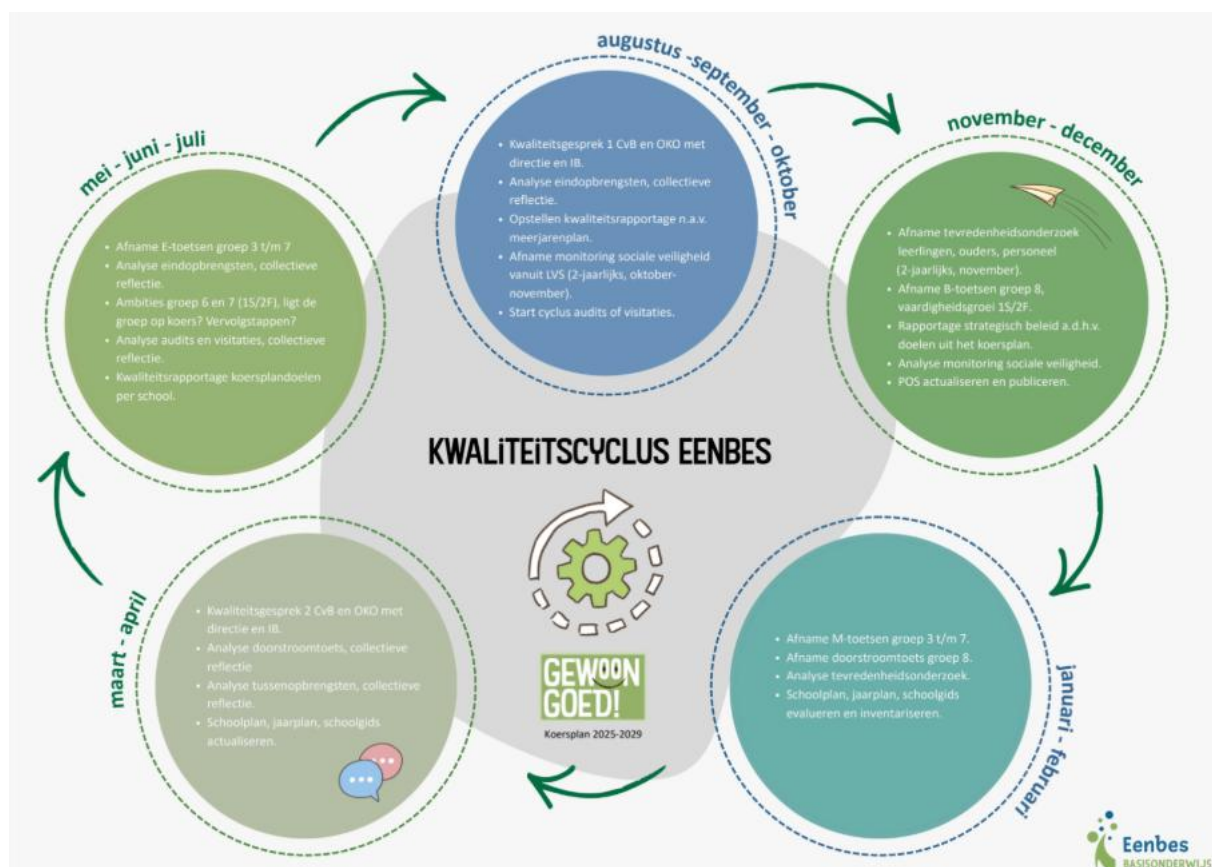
augustus -september - oktober

- Kwaliteitsgesprek 1 CvB en OKO met directie en IB.
- Analyse eindopbrengsten, collectieve reflectie.
- Opstellen kwaliteitsrapportage n.a.v. meerjarenplan.
- Afname monitoring sociale veiligheid vanuit LVS (2-jaarlijks, oktober-november).
- Start cyclus audits of visitaties.

november - december

- Afname tevredenheidsonderzoek leerlingen, ouders, personeel (2-jaarlijks, november).
- Afname B-toetsen groep 8, vaardigheidsgroei 1S/2F.
- Rapportage strategisch beleid a.d.h.v. doelen uit het koersplan.
- Analyse monitoring sociale veiligheid.
- POS actualiseren en publiceren.

januari - februari

- Afname M-toetsen groep 3 t/m 7.
- Afname doorstroomtoets groep 8.
- Analyse tevredenheidsonderzoek.
- Schoolplan, jaarplan, schoolgids evalueren en inventariseren.

maart - april

- Kwaliteitsgesprek 2 CvB en OKO met directie en IB.
- Analyse doorstroomtoets, collectieve reflectie
- Analyse tussenopbrengsten, collectieve reflectie.
- Schoolplan, jaarplan, schoolgids actualiseren.

mei - juni - juli

- Afname E-toetsen groep 3 t/m 7
- Analyse eindopbrengsten, collectieve reflectie.
- Ambities groep 6 en 7 (1S/2F), ligt de groep op koers? Vervolgstappen?
- Analyse audits en visitaties, collectieve reflectie.
- Kwaliteitsrapportage koersplandoelen per school.

KWALITEITSCYCLUS EENBES

GEWOON GOED!
Koersplan 2025-2029

Eenbes
BASISONDERWIJS